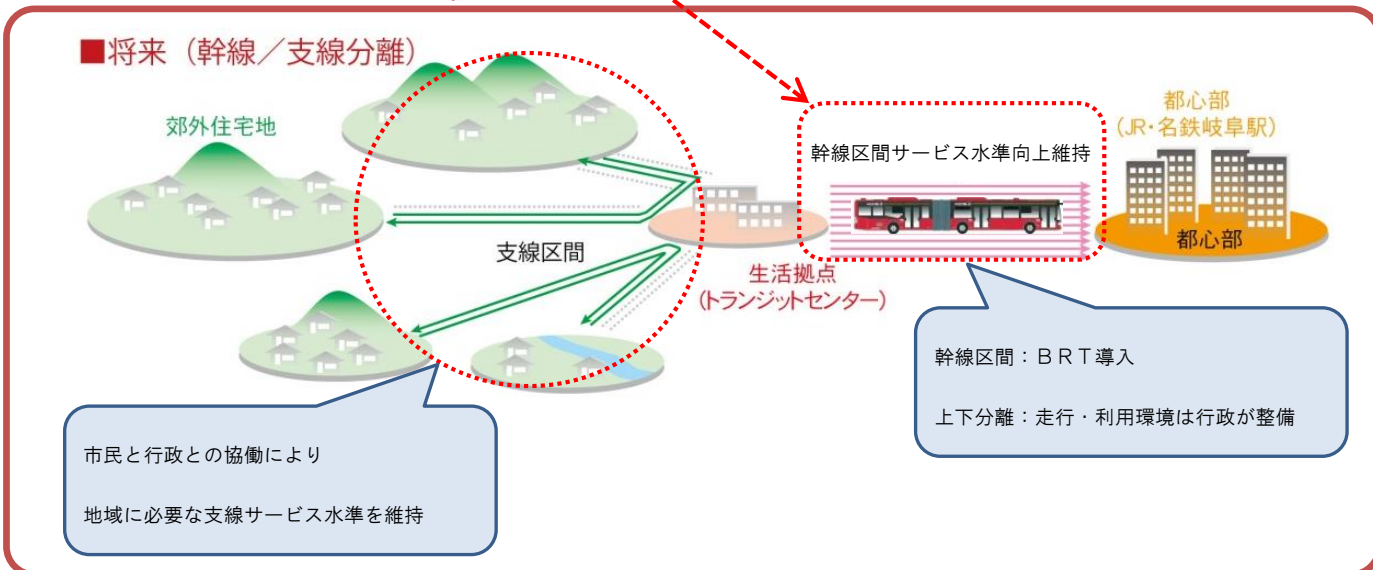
■将来（幹線／支線分離）

郊外住宅地

支線区間

生活拠点
（トランジットセンター）

幹線区間サービス水準向上維持

都心部
（JR・名鉄岐阜駅）

都心部

幹線区間：ＢＲＴ導入

上下分離：走行・利用環境は行政が整備

市民と行政との協働により

地域に必要な支線サービス水準を維持